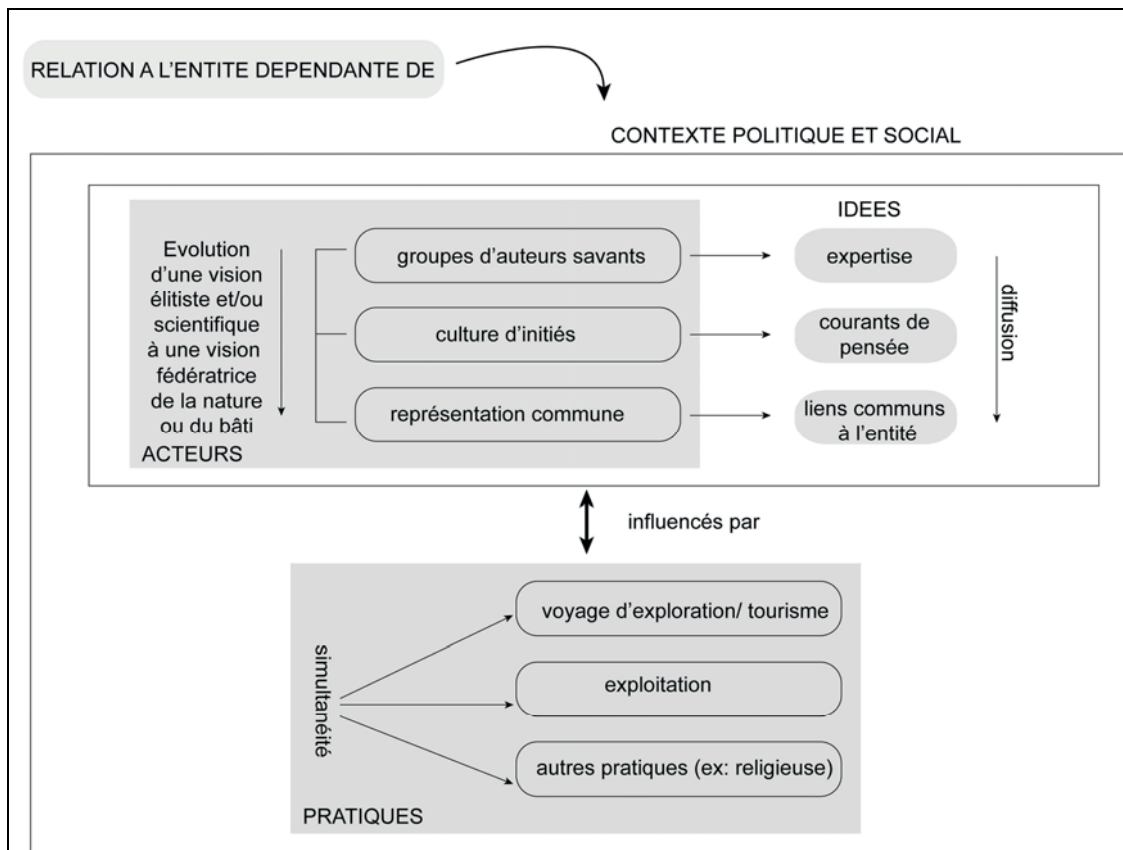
RELATION A L'ENTITE DEPENDANTE DE

CONTEXTE POLITIQUE ET SOCIAL

IDEES

Evolution d'une vision élitiste et/ou scientifique à une vision fédératrice de la nature ou du bâti

groupes d'auteurs savants

expertise

culture d'initiés

courants de pensée

diffusion

représentation commune

liens communs à l'entité

ACTEURS

influencés par

simultanéité

voyage d'exploration/ tourisme

exploitation

autres pratiques (ex: religieuse)

PRATIQUES